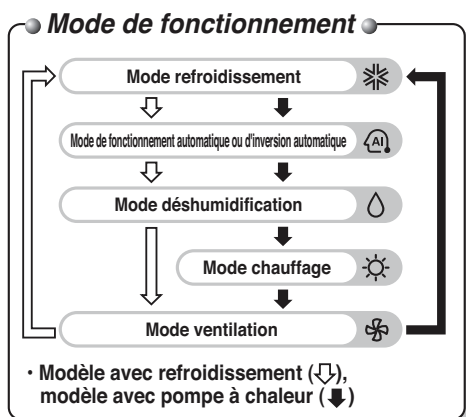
Mode de fonctionnement

Mode refroidissement

Mode de fonctionnement automatique ou d'inversion automatique

A

Mode déshumidification

Mode chauffage

Mode ventilation

・Modèle avec refroidissement (⇩), modèle avec pompe à chaleur (⬇)